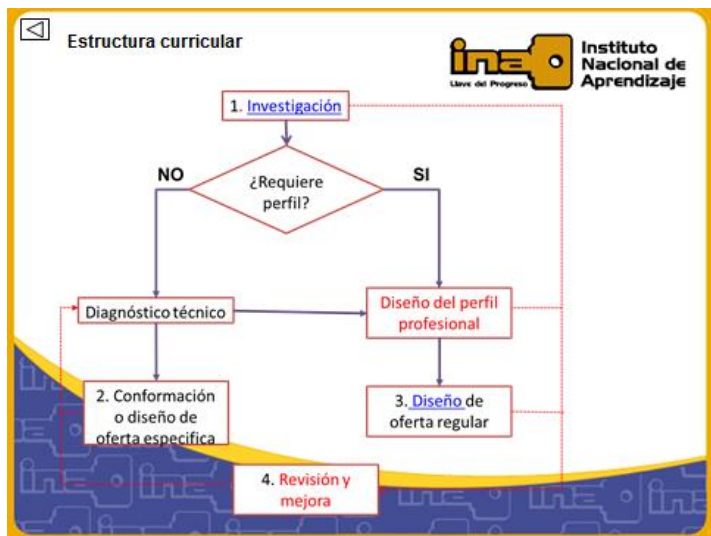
Estructura curricular

ina Llave del Progreso

Instituto Nacional de Aprendizaje

1. Investigación

NO

¿Requiere perfil?

SI

Diagnóstico técnico

Diseño del perfil profesional

2. Conformación o diseño de oferta especifica

3. Diseño de oferta regular

4. Revisión y mejora